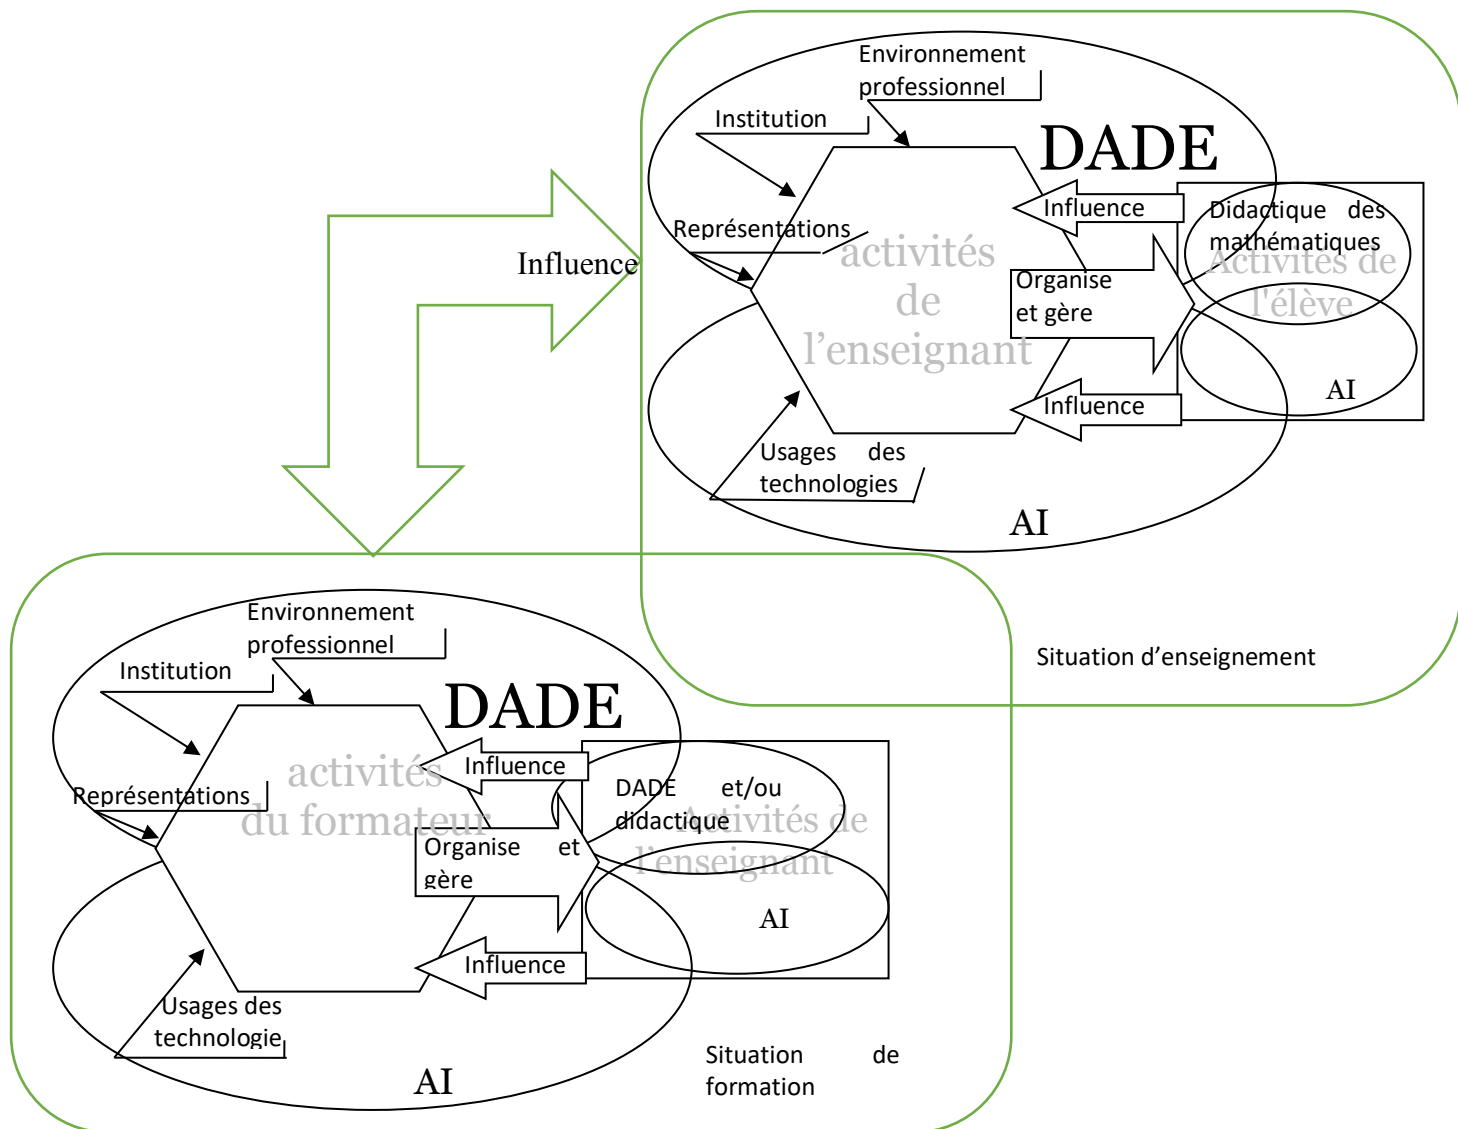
Environnement professionnel

Institution

DADE

Influence

Didactique des mathématiques

Activités de l'élève

Représentations

activités de l'enseignant

Organise et gère

AI

Influence

Influence

Usages des technologies

AI

Situation d'enseignement

Environnement professionnel

Institution

DADE

activités du formateur

Influence

Représentations

DADE et/ou didactique

Activités de l'enseignant

Organise et gère

AI

Influence

Usages des technologie

AI

Situation de formation